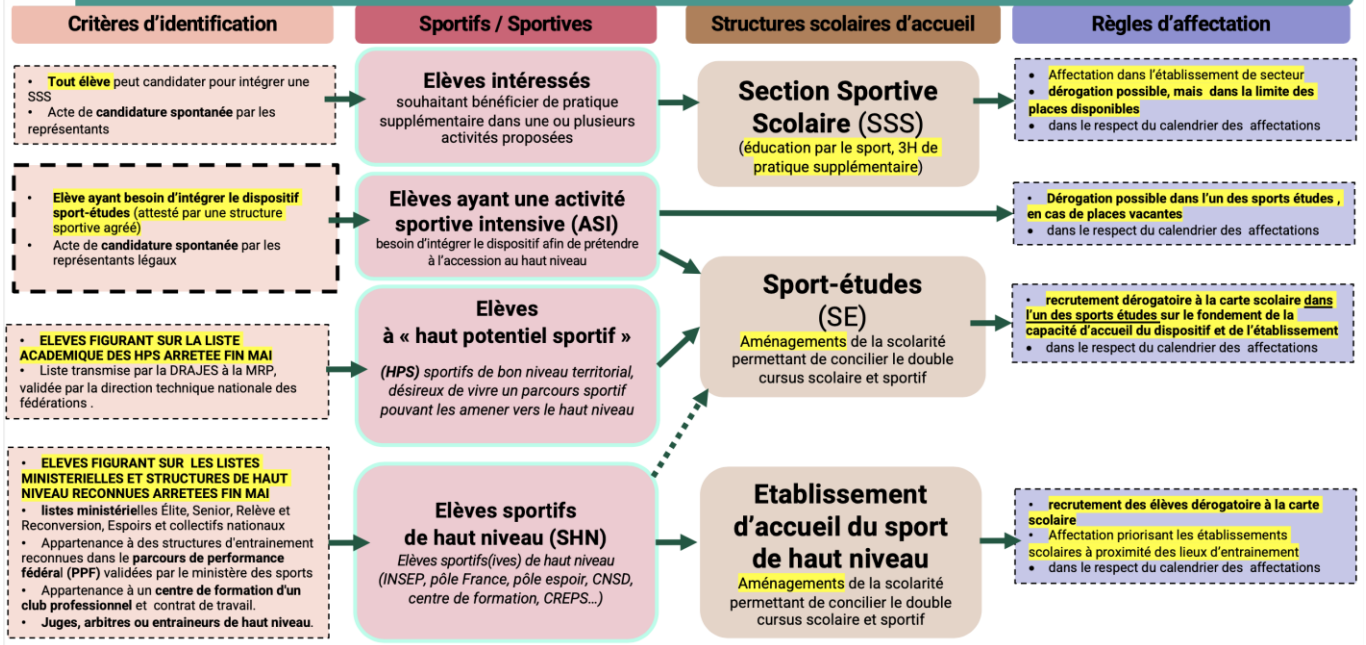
Critères d'identification

Sportifs / Sportives

Structures scolaires d'accueil

Règles d'affectation

• Tout élève peut candidater pour intégrer une SSS
• Acte de candidature spontanée par les représentants

Elèves intéressés
souhaitant bénéficier de pratique supplémentaire dans une ou plusieurs activités proposées

Section Sportive Scolaire (SSS)
(éducation par le sport, 3H de pratique supplémentaire)

• Affectation dans l'établissement de secteur
• dérogation possible, mais dans la limite des places disponibles
• dans le respect du calendrier des affectations

• Elève ayant besoin d'intégrer le dispositif sport-études (attesté par une structure sportive agréé)
• Acte de candidature spontanée par les représentants légaux

Elèves ayant une activité sportive intensive (ASI)
besoin d'intégrer le dispositif afin de prétendre à l'accession au haut niveau

• Dérogation possible dans l'un des sports études , en cas de places vacantes
• dans le respect du calendrier des affectations

• ELEVES FIGURANT SUR LA LISTE ACADEMIQUE DES HPS ARRETEE FIN MAI
• Liste transmise par la DRAJES à la MRP, validée par la direction technique nationale des fédérations .

Elèves à « haut potentiel sportif »
(HPS) sportifs de bon niveau territorial, désireux de vivre un parcours sportif pouvant les amener vers le haut niveau

Sport-études (SE)
Aménagements de la scolarité permettant de concilier le double cursus scolaire et sportif

• recrutement dérogatoire à la carte scolaire dans l'un des sports études sur le fondement de la capacité d'accueil du dispositif et de l'établissement
• dans le respect du calendrier des affectations

• ELEVES FIGURANT SUR LES LISTES MINISTERIELLES ET STRUCTURES DE HAUT NIVEAU RECONNUES ARRETEES FIN MAI
• listes ministérielles Élite, Senior, Relève et Reconversion, Espoirs et collectifs nationaux
• Appartenance à des structures d'entrainement reconnues dans le parcours de performance fédéral (PPF) validées par le ministère des sports
• Appartenance à un centre de formation d'un club professionnel et contrat de travail.
• Juges, arbitres ou entraineurs de haut niveau.

Elèves sportifs de haut niveau (SHN)
Elèves sportifs(ives) de haut niveau (INSEP, pôle France, pôle espoir, CNSD, centre de formation, CREPS…)

Etablissement d'accueil du sport de haut niveau
Aménagements de la scolarité permettant de concilier le double cursus scolaire et sportif

• recrutement des élèves dérogatoire à la carte scolaire
• Affectation priorisant les établissements scolaires à proximité des lieux d'entrainement
• dans le respect du calendrier des affectations